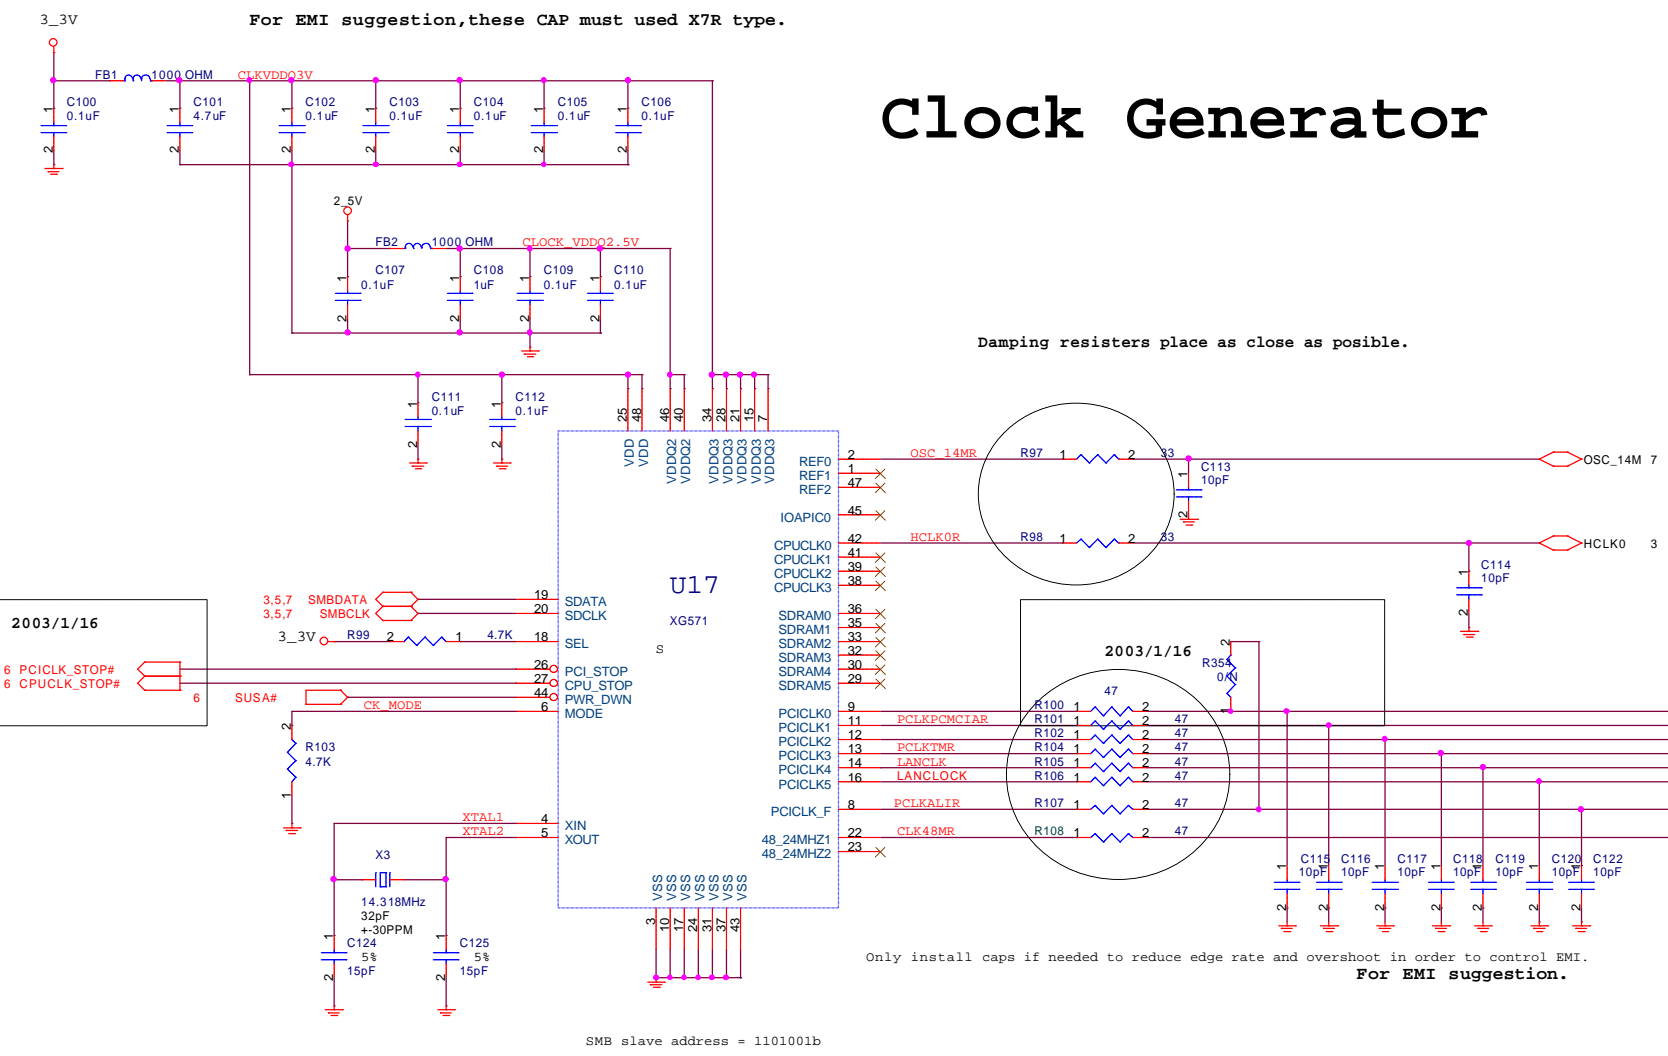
3_3V

For EMI suggestion,these CAP must used X7R type.

Clock Generator

FB1 1000 OHM CLKVDDQ3V

C100 0.1uF
C101 4.7uF
C102 0.1uF
C103 0.1uF
C104 0.1uF
C105 0.1uF
C106 0.1uF

2_5V

FB2 1000 OHM CLOCK_VDDQ2.5V

C107 0.1uF
C108 1uF
C109 0.1uF
C110 0.1uF

C111 0.1uF
C112 0.1uF

Damping resisters place as close as posible.

25 48 46 40 34 28 21 15 7

VDD VDD VDDQ2 VDDQ2 VDDQ3 VDDQ3 VDDQ3 VDDQ3 VDDQ3

REF0 2 OSC_14MR R97 1 2 33
REF1 1
REF2 47
C113 10pF
OSC_14M 7

IOAPIC0 45

CPUCLK0 42 HCLK0R R98 1 2 33
CPUCLK1 41
CPUCLK2 39
CPUCLK3 38
HCLK0 3
C114 10pF

U17
XG571
S

SDRAM0 36
SDRAM1 35
SDRAM2 33
SDRAM3 32
SDRAM4 30
SDRAM5 29

3,5,7 SMBDATA 19 SDATA
3,5,7 SMBCLK 20 SDCLK

2003/1/16

3_3V R99 2 1 4.7K 18 SEL

6 PCICLK_STOP# 26 PCI_STOP
6 CPUCLK_STOP# 27 CPU_STOP
6 SUSA# 44 PWR_DWN
CK_MODE 6 MODE

R103 4.7K

2003/1/16
R354 0/N
47

PCICLK0 9 R100 1 2
PCICLK1 11 PCLKPCMCIAR R101 1 2 47
PCICLK2 12 R102 1 2 47
PCICLK3 13 PCLKTMR R104 1 2 47
PCICLK4 14 LANCLK R105 1 2 47
PCICLK5 16 LANCLOCK R106 1 2 47

PCICLK_F 8 PCLKALIR R107 1 2 47

48_24MHZ1 22 CLK48MR R108 1 2 47
48_24MHZ2 23

XTAL1 4 XIN
XTAL2 5 XOUT

X3
14.318MHz
32pF
+-30PPM

C124 5% 15pF
C125 5% 15pF

VSS VSS VSS VSS VSS VSS VSS VSS
3 10 17 24 31 37 43

C115 10pF
C116 10pF
C117 10pF
C118 10pF
C119 10pF
C120 10pF
C122 10pF

Only install caps if needed to reduce edge rate and overshoot in order to control EMI.
For EMI suggestion.

SMB slave address = 1101001b